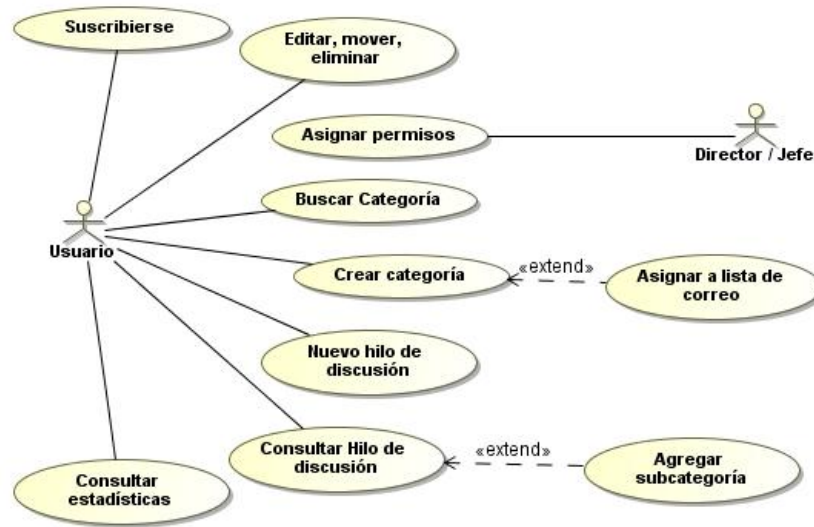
Suscribirse

Editar, mover, eliminar

Asignar permisos

Director / Jefe

Buscar Categoría

Usuario

Crear categoría

«extend»

Asignar a lista de correo

Nuevo hilo de discusión

Consultar Hilo de discusión

«extend»

Agregar subcategoría

Consultar estadísticas